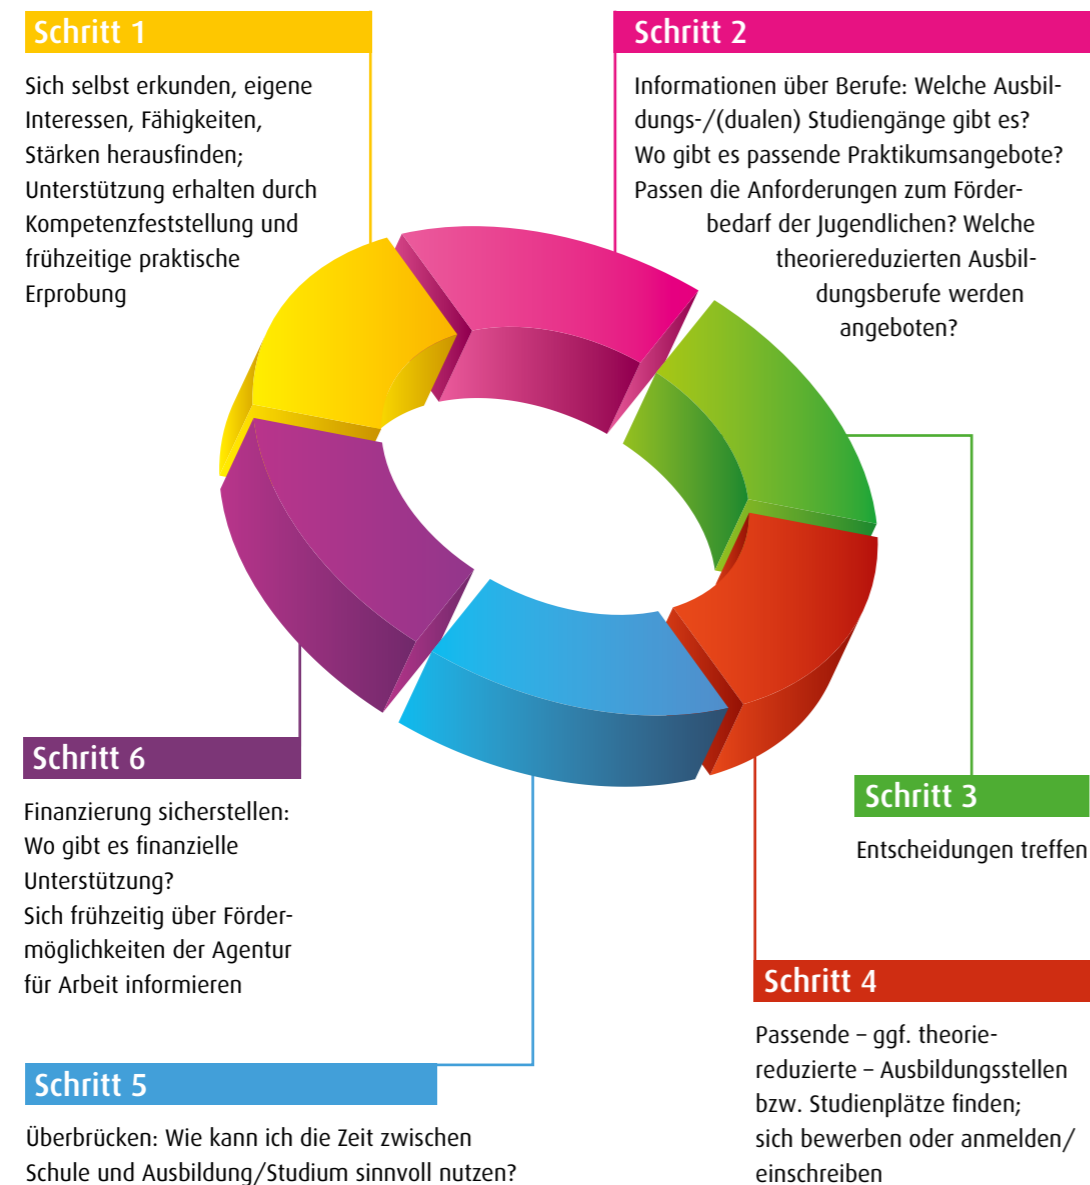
Schritt 1

Sich selbst erkunden, eigene Interessen, Fähigkeiten, Stärken herausfinden; Unterstützung erhalten durch Kompetenzfeststellung und frühzeitige praktische Erprobung

Schritt 2

Informationen über Berufe: Welche Ausbildungs-/(dualen) Studiengänge gibt es? Wo gibt es passende Praktikumsangebote? Passen die Anforderungen zum Förderbedarf der Jugendlichen? Welche theoriereduzierten Ausbildungsberufe werden angeboten?

Schritt 3

Entscheidungen treffen

Schritt 4

Passende – ggf. theoriereduzierte – Ausbildungsstellen bzw. Studienplätze finden; sich bewerben oder anmelden/ einschreiben

Schritt 5

Überbrücken: Wie kann ich die Zeit zwischen Schule und Ausbildung/Studium sinnvoll nutzen?

Schritt 6

Finanzierung sicherstellen: Wo gibt es finanzielle Unterstützung? Sich frühzeitig über Fördermöglichkeiten der Agentur für Arbeit informieren